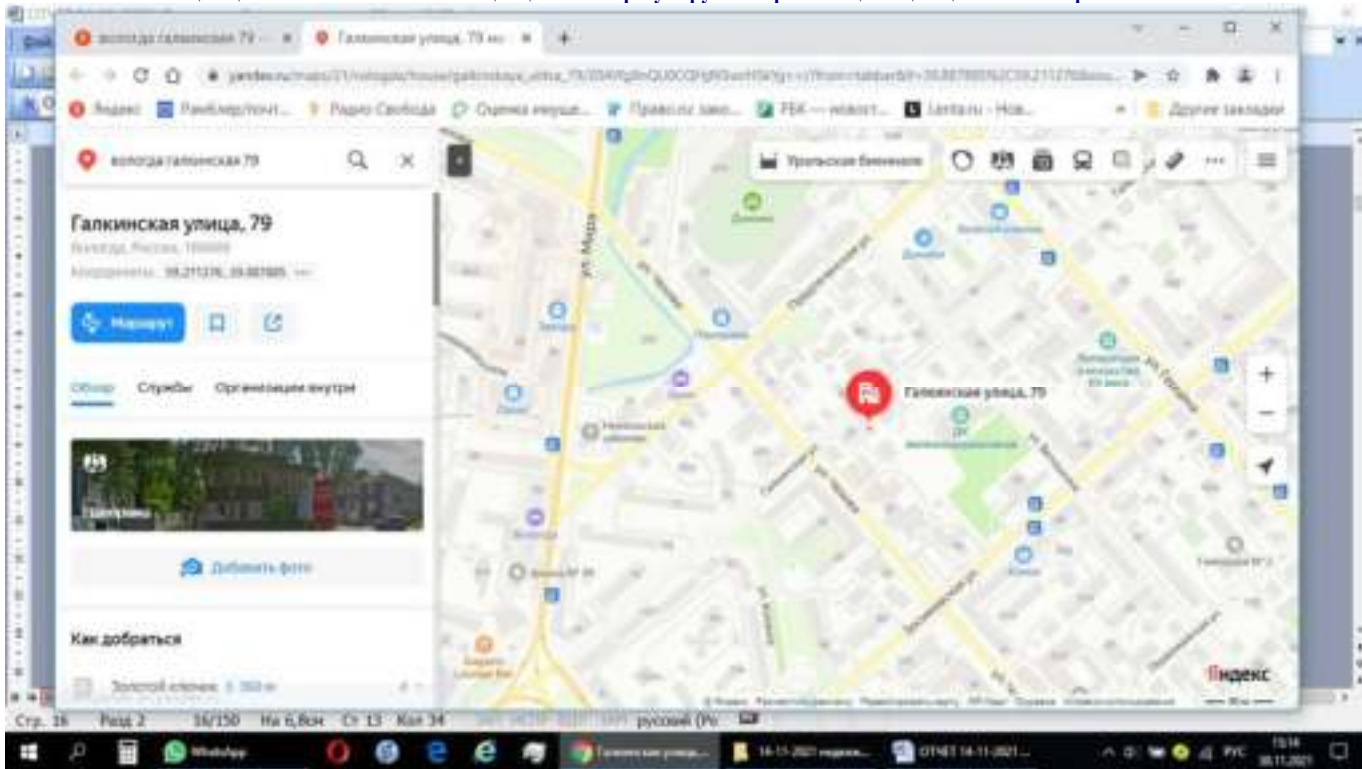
вологда галкинская 79 — × Галкинская улица, 79 — ×

yandex.ru/maps/21/vologda/house/galkinskaya_ulitsa_79/

Яндекс Рамблер/почт... Радио Свобода Оценка имуще... Правовые зако... РБК — новост... Lenta.ru - Нов... Другие закладки

вологда галкинская 79

Галкинская улица, 79

Вологда, Россия

Координаты: 59.211376, 39.887885

Маршрут

Обзор Службы Организации внутри

Панорама

Добавить фото

Как добраться

Золотой ключик

Уральские пельмени

ул. Мира

Галкинская улица, 79

Яндекс

Стр. 16 Разд 2 16/150 На 6,8см Ст 13 Кол 34 русский (Ро

WhatsApp Галкинская улица... 14-11-2021 ... ОТЧЕТ 14-11-2021 ... РУС 15:14